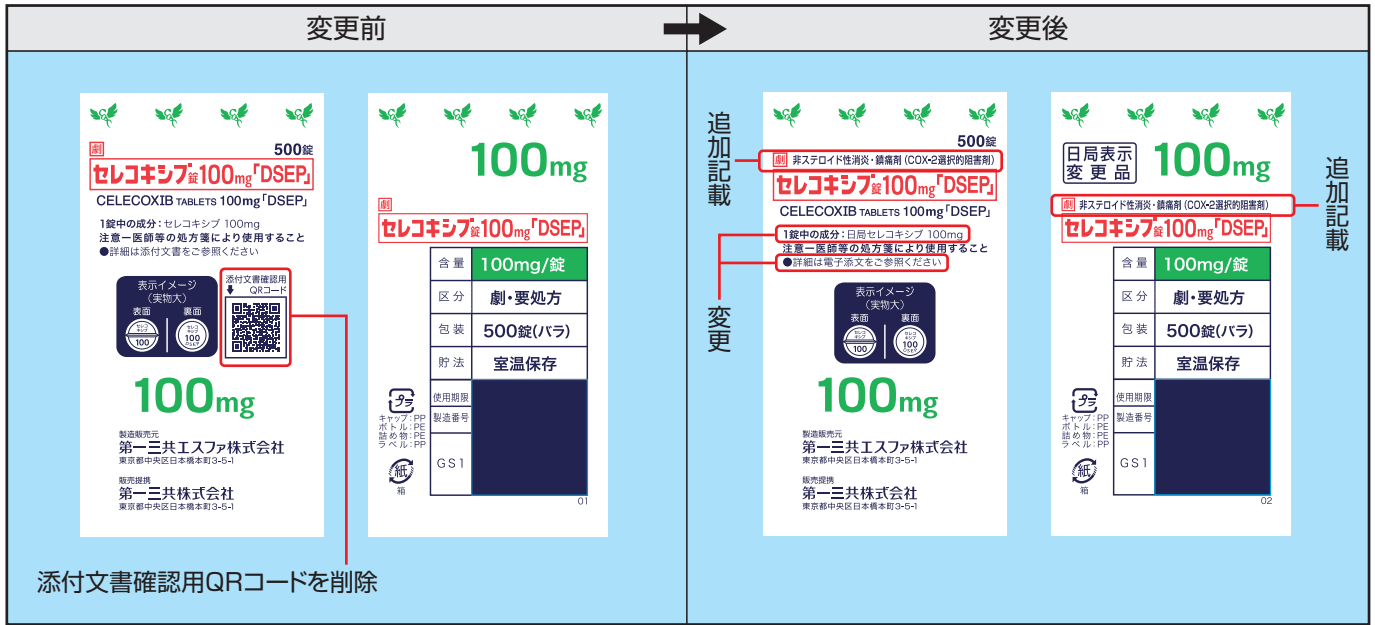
変更前

変更後

500錠
劇
セレコキシブ錠100mg「DSEP」
CELECOXIB TABLETS 100mg「DSEP」
1錠中の成分：セレコキシブ 100mg
注意ー医師等の処方箋により使用すること
●詳細は添付文書をご参照ください
表示イメージ（実物大）
表面 裏面
100
添付文書確認用QRコード
100mg
製造販売元
第一三共エスファ株式会社
東京都中央区日本橋本町3-5-1
販売提携
第一三共株式会社
東京都中央区日本橋本町3-5-1

添付文書確認用QRコードを削除

100mg
劇
セレコキシブ錠100mg「DSEP」

| 含量 | 100mg/錠 |
|---|---|
| 区分 | 劇・要処方 |
| 包装 | 500錠(バラ) |
| 貯法 | 室温保存 |
| 使用期限 | |
| 製造番号 | |
| GS1 | |

プラ
キャップ：PP
ボトル：PE
詰め物：PE
ラベル：PP
紙
箱
01

追加記載
変更

500錠
劇 非ステロイド性消炎・鎮痛剤（COX-2選択的阻害剤）
セレコキシブ錠100mg「DSEP」
CELECOXIB TABLETS 100mg「DSEP」
1錠中の成分：日局セレコキシブ 100mg
注意ー医師等の処方箋により使用すること
●詳細は電子添文をご参照ください
表示イメージ（実物大）
表面 裏面
100
100mg
製造販売元
第一三共エスファ株式会社
東京都中央区日本橋本町3-5-1
販売提携
第一三共株式会社
東京都中央区日本橋本町3-5-1

日局表示変更品
100mg
劇 非ステロイド性消炎・鎮痛剤（COX-2選択的阻害剤）
セレコキシブ錠100mg「DSEP」

| 含量 | 100mg/錠 |
|---|---|
| 区分 | 劇・要処方 |
| 包装 | 500錠(バラ) |
| 貯法 | 室温保存 |
| 使用期限 | |
| 製造番号 | |
| GS1 | |

プラ
キャップ：PP
ボトル：PE
詰め物：PE
ラベル：PP
紙
箱
02

追加記載